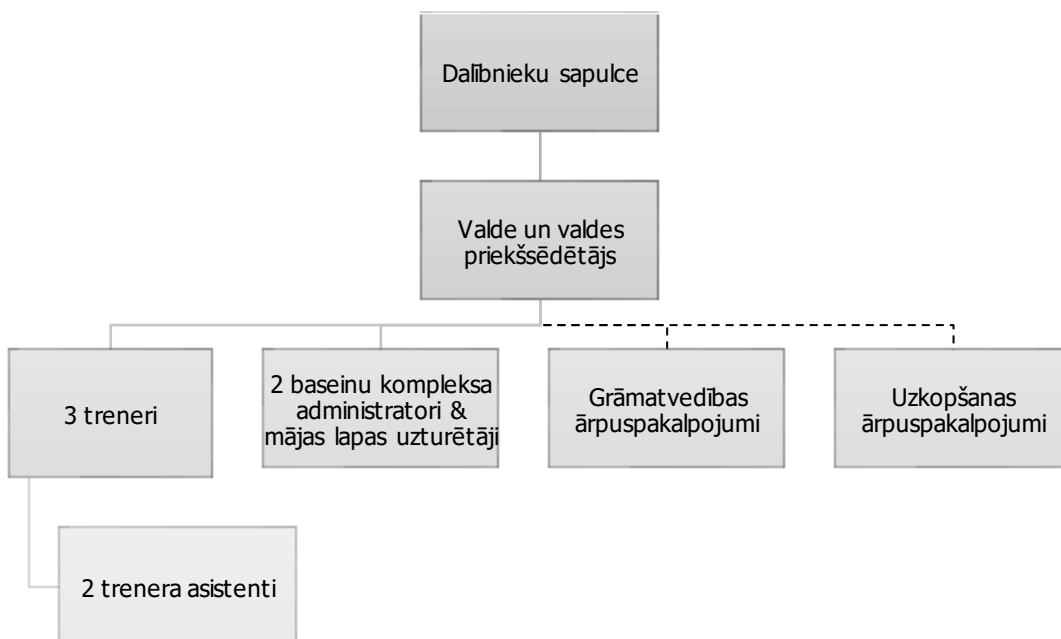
Dalībnieku sapulce

Valde un valdes priekšsēdētājs

3 treneri

2 baseinu kompleksa administratori & mājas lapas uzturētāji

Grāmatvedības ārpuspakalpojumi

Uzkopšanas ārpuspakalpojumi

2 trenera asistenti